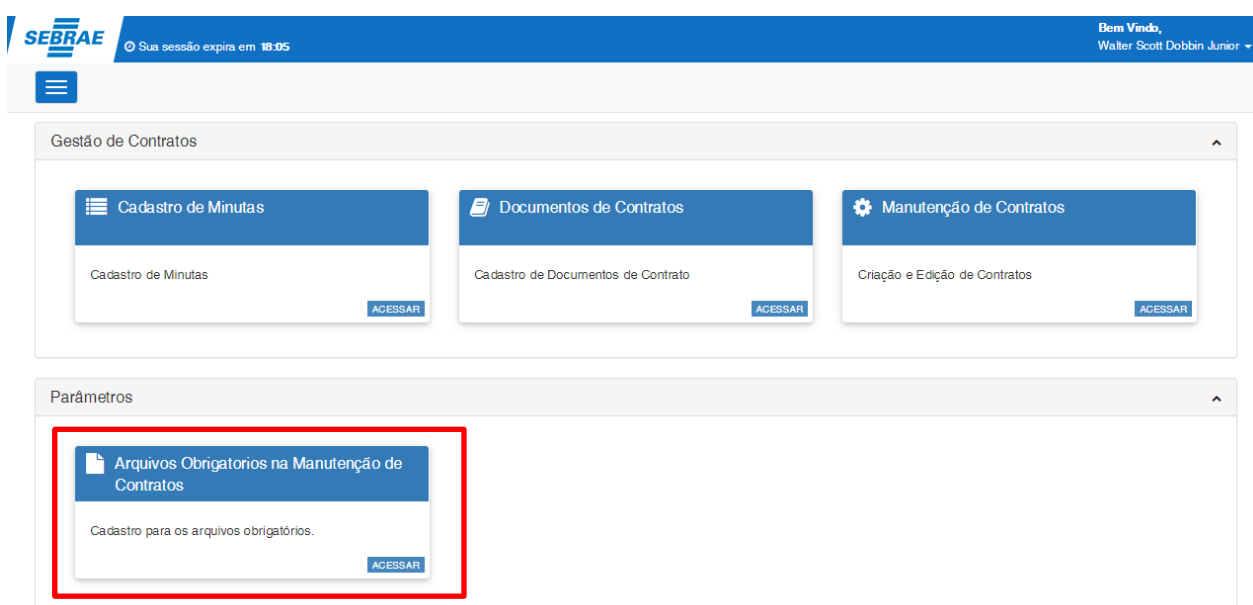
SEBRAE

Sua sessão expira em 18:05

Bem Vindo,
Walter Scott Dobbin Junior

Gestão de Contratos

Cadastro de Minutas

Cadastro de Minutas

ACESSAR

Documentos de Contratos

Cadastro de Documentos de Contrato

ACESSAR

Manutenção de Contratos

Criação e Edição de Contratos

ACESSAR

Parâmetros

Arquivos Obrigatorios na Manutenção de Contratos

Cadastro para os arquivos obrigatórios.

ACESSAR